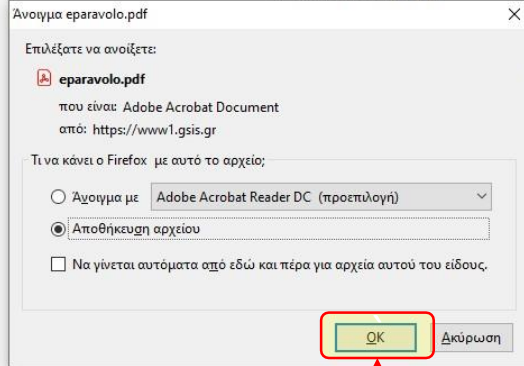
Άνοιγμα eparavolo.pdf

Επιλέξατε να ανοίξετε:

eparavolo.pdf

που είναι: Adobe Acrobat Document

από: https://www1.gsis.gr

Τι να κάνει ο Firefox με αυτό το αρχείο;

Άνοιγμα με Adobe Acrobat Reader DC (προεπιλογή)

Αποθήκευση αρχείου

Να γίνεται αυτόματα από εδώ και πέρα για αρχεία αυτού του είδους.

OK

Ακύρωση